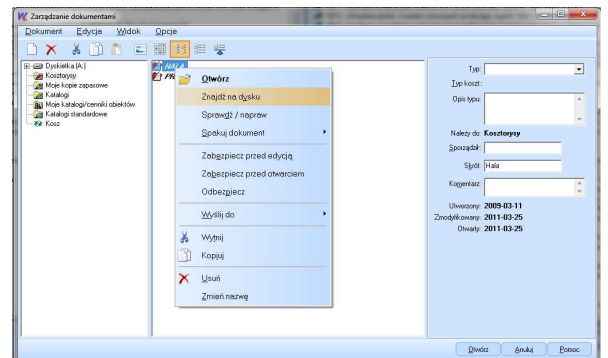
Zarządzanie dokumentami

Dokument Edycja Widok Opcje

Dyskietka [A:]
Kosztorysy
Moje kopie zapasowe
Katalogi
Moje katalogi/cenniki obiektów
Katalogi standardowe
Kosz

HALA
PR

Otwórz
Znajdź na dysku
Sprawdź / napraw
Spakuj dokument
Zabezpiecz przed edycją
Zabezpiecz przed otwarciem
Odbezpiecz
Wyślij do
Wytnij
Kopiuj
Usuń
Zmień nazwę

Typ:
Typ koszt.:
Opis typu:
Należy do: Kosztorysy
Sporządził:
Słowo: Hala
Komentarz:
Utworzony: 2009-03-11
Zmodyfikowany: 2011-03-25
Otwarty: 2011-03-25

Otwórz Anuluj Pomoc